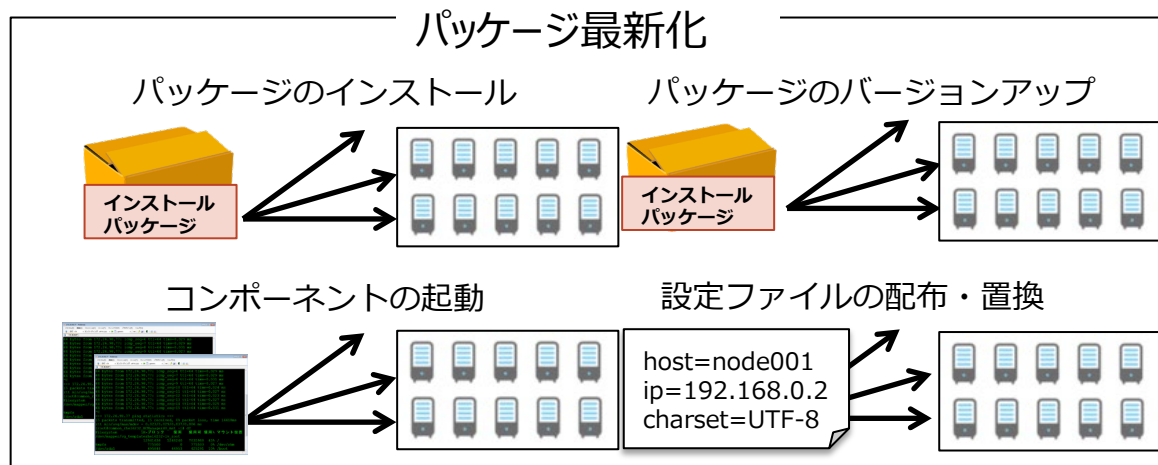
パッケージ最新化

パッケージのインストール

インストール
パッケージ

パッケージのバージョンアップ

インストール
パッケージ

コンポーネントの起動

設定ファイルの配布・置換

host=node001
ip=192.168.0.2
charset=UTF-8